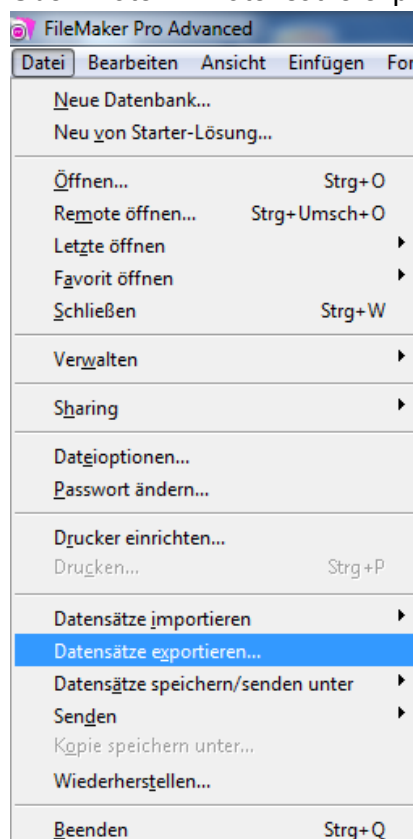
FileMaker Pro Advanced

Datei Bearbeiten Ansicht Einfügen For

Neue Datenbank...
Neu von Starter-Lösung...

Öffnen... Strg+O
Remote öffnen... Strg+Umsch+O
Letzte öffnen
Favorit öffnen
Schließen Strg+W

Verwalten

Sharing

Dateioptionen...
Passwort ändern...

Drucker einrichten...
Drucken... Strg+P

Datensätze importieren
Datensätze exportieren...
Datensätze speichern/senden unter
Senden
Kopie speichern unter...
Wiederherstellen...

Beenden Strg+Q